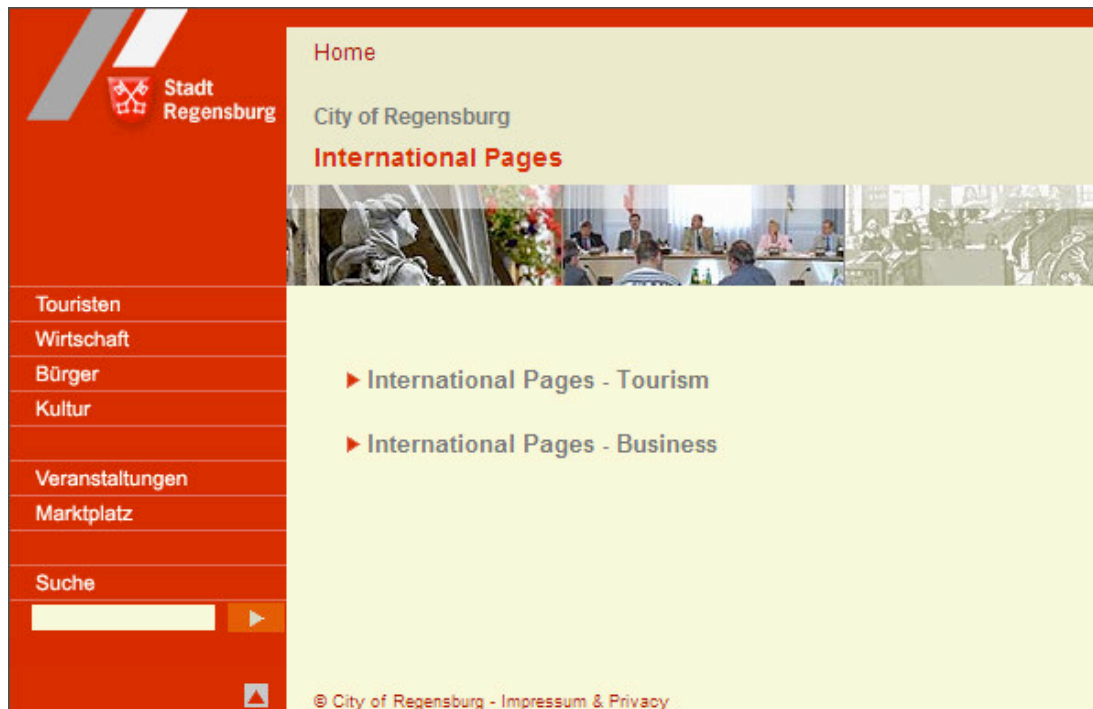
Stadt Regensburg

Home

City of Regensburg

International Pages

Touristen
Wirtschaft
Bürger
Kultur

Veranstaltungen
Marktplatz

Suche

International Pages - Tourism

International Pages - Business

© City of Regensburg - Impressum & Privacy